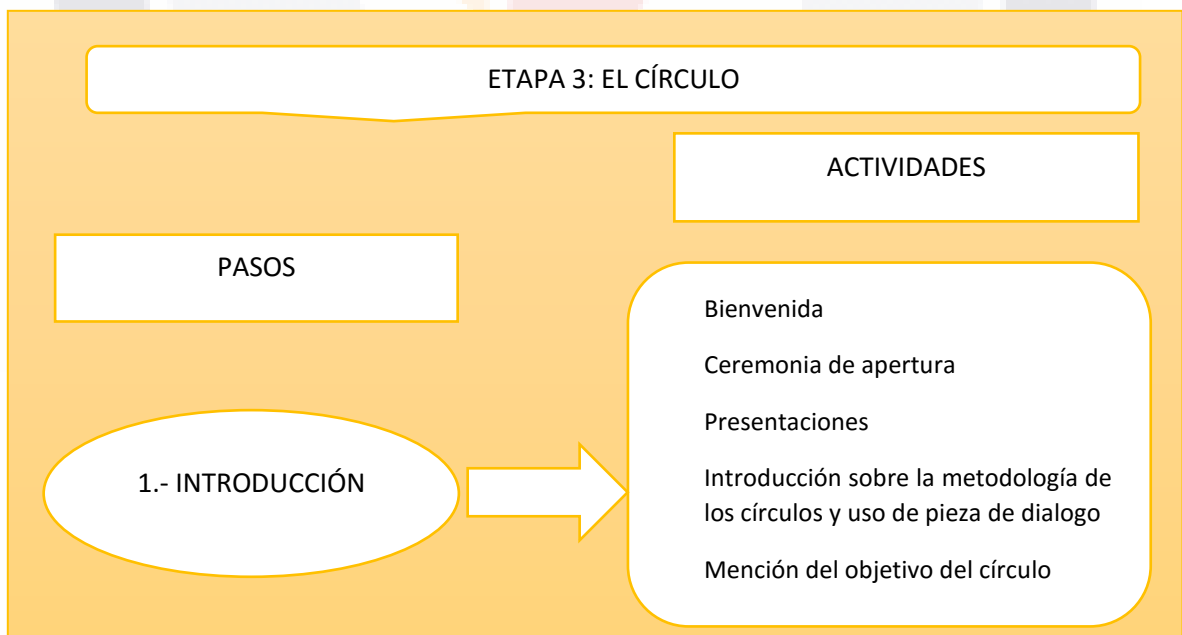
ETAPA 3: EL CÍRCULO

ACTIVIDADES

PASOS

Bienvenida

Ceremonia de apertura

Presentaciones

Introducción sobre la metodología de los círculos y uso de pieza de dialogo

Mención del objetivo del círculo

1.- INTRODUCCIÓN